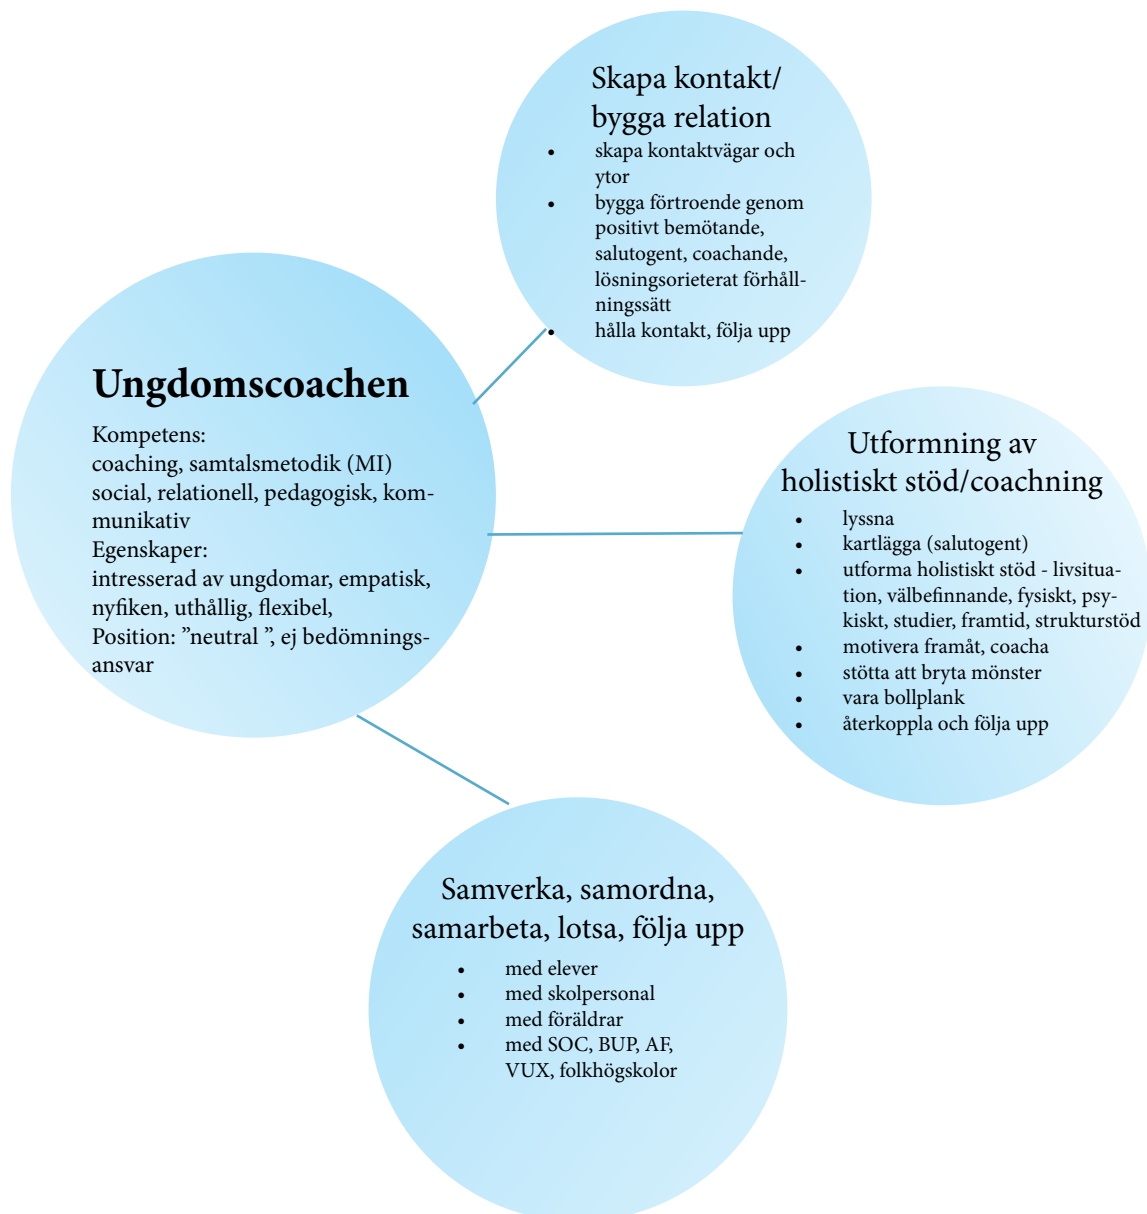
Ungdomscoachen

Kompetens:
coaching, samtalsmetodik (MI)
social, relationell, pedagogisk, kommunikativ
Egenskaper:
intresserad av ungdomar, empatisk, nyfiken, uthållig, flexibel,
Position: ”neutral ”, ej bedömningsansvar

Skapa kontakt/ bygga relation

- skapa kontaktvägar och ytor
- bygga förtroende genom positivt bemötande, salutogent, coachande, lösningsorieterat förhållningssätt
- hålla kontakt, följa upp

Utformning av holistiskt stöd/coachning

- lyssna
- kartlägga (salutogent)
- utforma holistiskt stöd - livsituation, välbefinnande, fysiskt, psykiskt, studier, framtid, strukturstöd
- motivera framåt, coacha
- stötta att bryta mönster
- vara bollplank
- återkoppla och följa upp

Samverka, samordna, samarbeta, lotsa, följa upp

- med elever
- med skolpersonal
- med föräldrar
- med SOC, BUP, AF, VUX, folkhögskolor